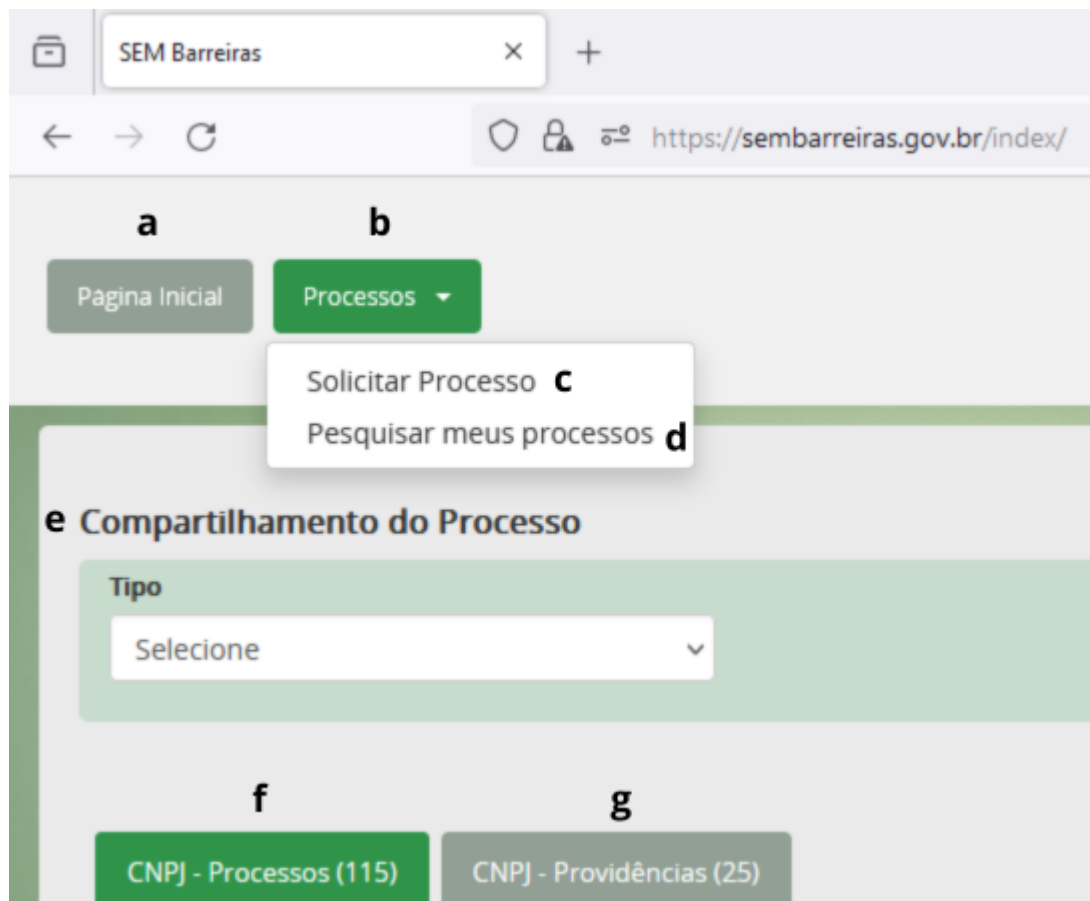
SEM Barreiras ×

https://sembarreiras.gov.br/index/

a

b

Página Inicial

Processos

Solicitar Processo c

Pesquisar meus processos d

e Compartilhamento do Processo

Tipo

Selecione

f

g

CNPJ - Processos (115)

CNPJ - Providências (25)